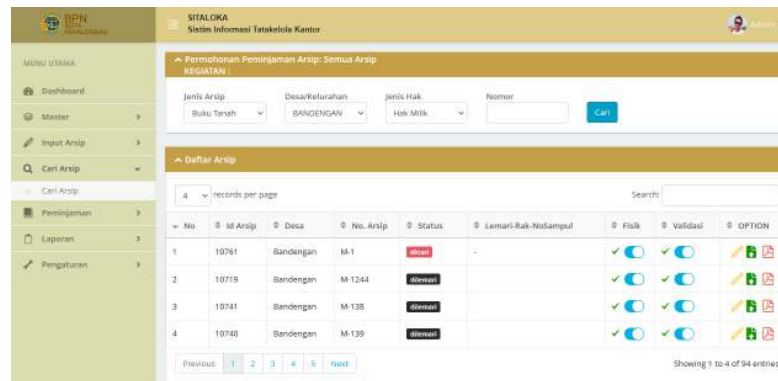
BPN

SITALOKA
Sistim Informasi Tatakelola Kantor

Admin

MENU UTAMA
Dashboard
Master
Input Arsip
Cari Arsip
Cari Arsip
Peminjaman
Laporan
Pengaturan

^ Permohonan Peminjaman Arsip: Semua Arsip
KEGIATAN :

Jenis Arsip
Buku Tanah
Desa/Kelurahan
BANDENGAN
Jenis Hak
Hak Milik
Nomor
Cari

^ Daftar Arsip

4 records per page

Search:

| No | Id Arsip | Desa | No. Arsip | Status | Lemari-Rak-NoSampul | Fisik | Validasi | OPTION |
|---|---|---|---|---|---|---|---|---|
| 1 | 10761 | Bandengan | M-1 | dicari | - | | | |
| 2 | 10719 | Bandengan | M-1244 | ditemukan | | | | |
| 3 | 10741 | Bandengan | M-138 | ditemukan | | | | |
| 4 | 10740 | Bandengan | M-139 | ditemukan | | | | |

Previous 1 2 3 4 5 Next

Showing 1 to 4 of 94 entries